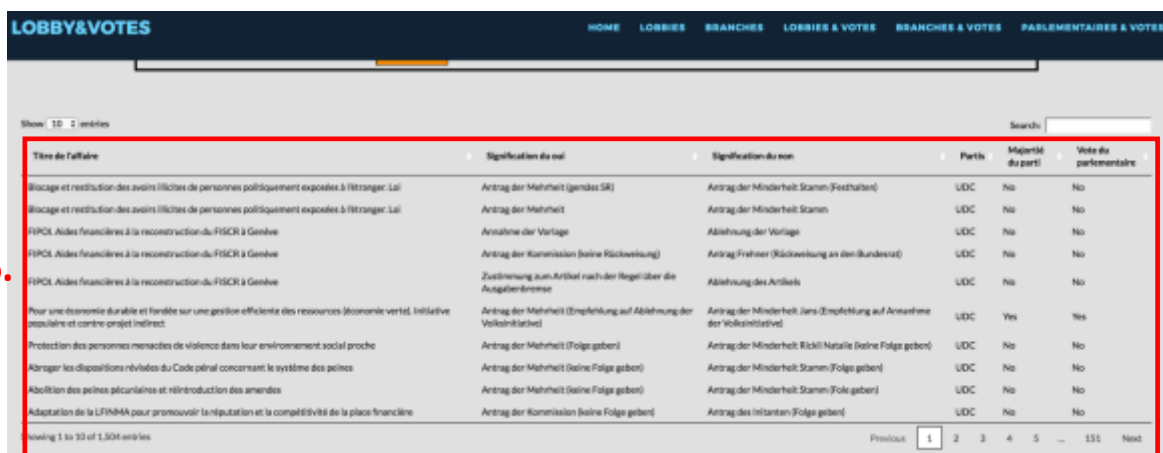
LOBBY&VOTES

HOME LOBBIES BRANCHES LOBBIES & VOTES BRANCHES & VOTES PARLEMENTAIRES & VOTES

Show 10 entries

Search:

| Titre de l'affaire | Signification du oui | Signification du non | Partis | Majorité du parti | Vote du parlementaire |
|---|---|---|---|---|---|
| Blocage et restitution des avoirs illicites de personnes politiquement exposées à l'étranger. Loi | Antrag der Mehrheit (gemäss SR) | Antrag der Minderheit Stamm (Festhalten) | UDC | No | No |
| Blocage et restitution des avoirs illicites de personnes politiquement exposées à l'étranger. Loi | Antrag der Mehrheit | Antrag der Minderheit Stamm | UDC | No | No |
| FIPOI. Aides financières à la reconstruction du FISCR à Genève | Annahme der Vorlage | Ablehnung der Vorlage | UDC | No | No |
| FIPOI. Aides financières à la reconstruction du FISCR à Genève | Antrag der Kommission (keine Rückweisung) | Antrag Frehner (Rückweisung an den Bundesrat) | UDC | No | No |
| FIPOI. Aides financières à la reconstruction du FISCR à Genève | Zustimmung zum Artikel nach der Regel über die Ausgabenbremse | Ablehnung des Artikels | UDC | No | No |
| Pour une économie durable et fondée sur une gestion efficiente des ressources (économie verte). Initiative populaire et contre-projet indirect | Antrag der Mehrheit (Empfehlung auf Ablehnung der Volksinitiative) | Antrag der Minderheit Jans (Empfehlung auf Annahme der Volksinitiative) | UDC | Yes | Yes |
| Protection des personnes menacées de violence dans leur environnement social proche | Antrag der Mehrheit (Folge geben) | Antrag der Minderheit Rickli Natalie (keine Folge geben) | UDC | No | No |
| Abroger les dispositions révisées du Code pénal concernant le système des peines | Antrag der Mehrheit (keine Folge geben) | Antrag der Minderheit Stamm (Folge geben) | UDC | No | No |
| Abolition des peines pécuniaires et réintroduction des amendes | Antrag der Mehrheit (keine Folge geben) | Antrag der Minderheit Stamm (Fole geben) | UDC | No | No |
| Adaptation de la LFINMA pour promouvoir la réputation et la compétitivité de la place financière | Antrag der Kommission (keine Folge geben) | Antrag des Initanten (Folge geben) | UDC | No | No |

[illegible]owing 1 to 10 of 1,504 entries

Previous 1 2 3 4 5 ... 151 Next